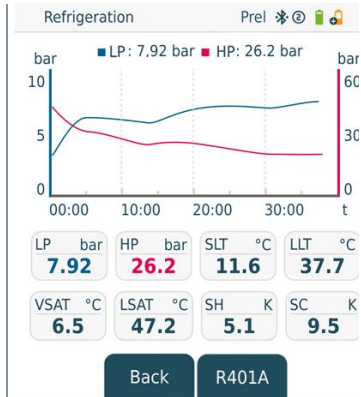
Refrigeration

Prel

LP: 7.92 bar HP: 26.2 bar

bar

bar

10

5

0

60

30

0

00:00

10:00

20:00

30:00

t

| LP bar | HP bar | SLT °C | LLT °C |
|---|---|---|---|
| 7.92 | 26.2 | 11.6 | 37.7 |
| VSAT °C | LSAT °C | SH K | SC K |
| 6.5 | 47.2 | 5.1 | 9.5 |

Back

R401A